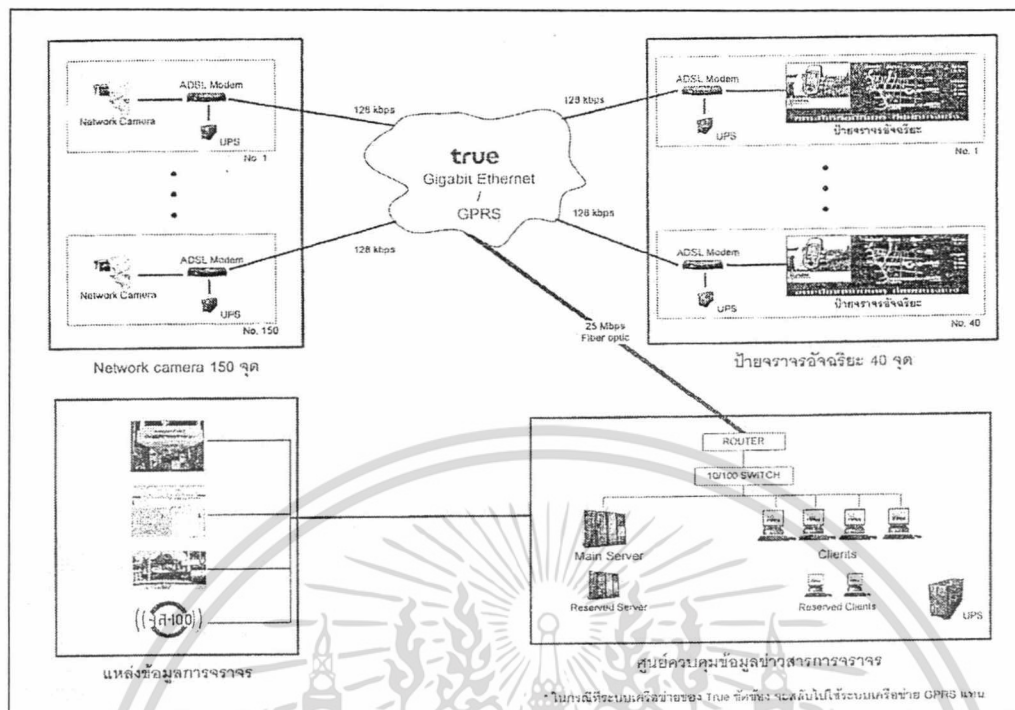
ADSL Modem
Network Camera
UPS
No. 1

ADSL Modem
Network Camera
UPS
No. 150

Network camera 150 จุด

128 kbps
128 kbps

true
Gigabit Ethernet
/
GPRS

128 kbps
128 kbps

ADSL Modem
UPS
ป้ายจราจรอัจฉริยะ
No. 1

ADSL Modem
UPS
ป้ายจราจรอัจฉริยะ
No. 40

ป้ายจราจรอัจฉริยะ 40 จุด

25 Mbps
Fiber optic

ส-100

แหล่งข้อมูลการจราจร

ROUTER
10/100 SWITCH
Main Server
Clients
Reserved Server
Reserved Clients
UPS

ศูนย์ควบคุมข้อมูลข่าวสารการจราจร

* ในกรณีที่ระบบเครือข่ายของ True ขัดข้อง จะสลับไปใช้ระบบเครือข่าย GPRS แทน